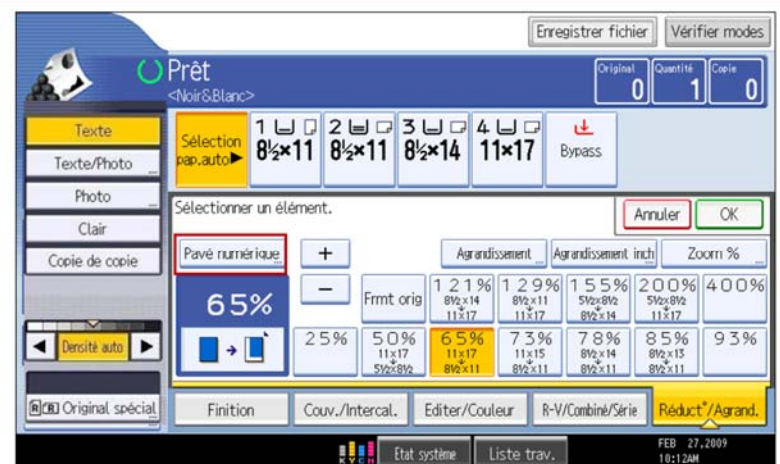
Enregistrer fichier
Vérifier modes

Prêt
<Noir&Blanc>

Original 0
Quantité 1
Copie 0

Texte
Texte/Photo
Photo
Clair
Copie de copie

Sélection pap.auto▶
1 $8\frac{1}{2}\times11$
2 $8\frac{1}{2}\times11$
3 $8\frac{1}{2}\times14$
4 $11\times17$
Bypass

Sélectionner un élément.
Annuler
OK

Pavé numérique
+
−
Agrandissement
Agrandissement inch
Zoom %

65%

Frmt orig

121% $8\frac{1}{2}\times14$ $11\times17$
129% $8\frac{1}{2}\times11$ $11\times17$
155% $5\frac{1}{2}\times8\frac{1}{2}$ $8\frac{1}{2}\times14$
200% $5\frac{1}{2}\times8\frac{1}{2}$ $11\times17$
400%

25%
50% $11\times17$ $5\frac{1}{2}\times8\frac{1}{2}$
65% $11\times17$ $8\frac{1}{2}\times11$
73% $11\times15$ $8\frac{1}{2}\times11$
78% $8\frac{1}{2}\times14$ $8\frac{1}{2}\times11$
85% $8\frac{1}{2}\times13$ $8\frac{1}{2}\times11$
93%

Densité auto

Original spécial
Finition
Couv./Intercal.
Editer/Couleur
R-V/Combiné/Série
Réduct°/Agrand.

Etat système
Liste trav.
FEB 27,2009
10:12AM